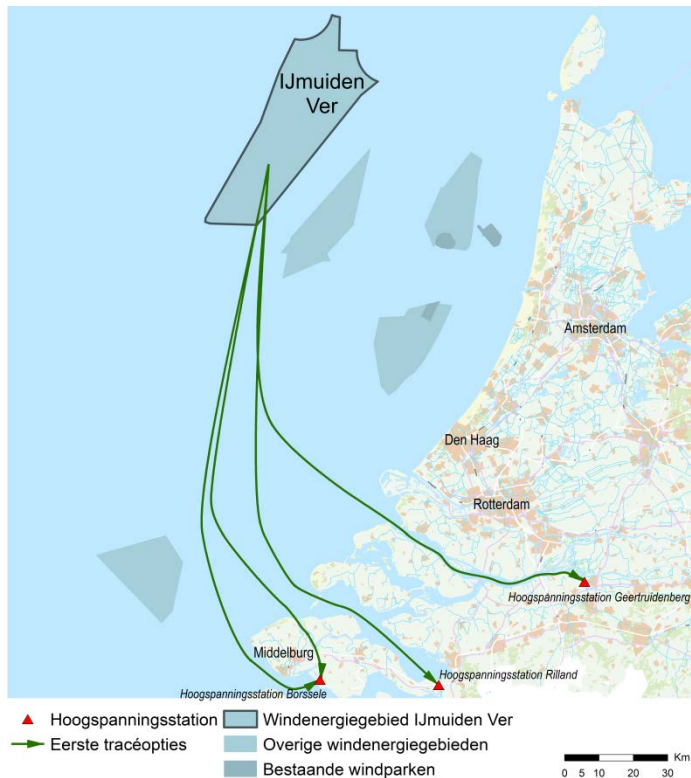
IJmuiden Ver

Amsterdam

Den Haag

Rotterdam

Hoogspanningsstation Geertruidenberg

Middelburg

Hoogspanningsstation Rilland

Hoogspanningsstation Borssele

Hoogspanningsstation

Eerste tracéopties

Windenergiegebied IJmuiden Ver

Overige windenergiegebieden

Bestaande windparken

Km

0 5 10 20 30